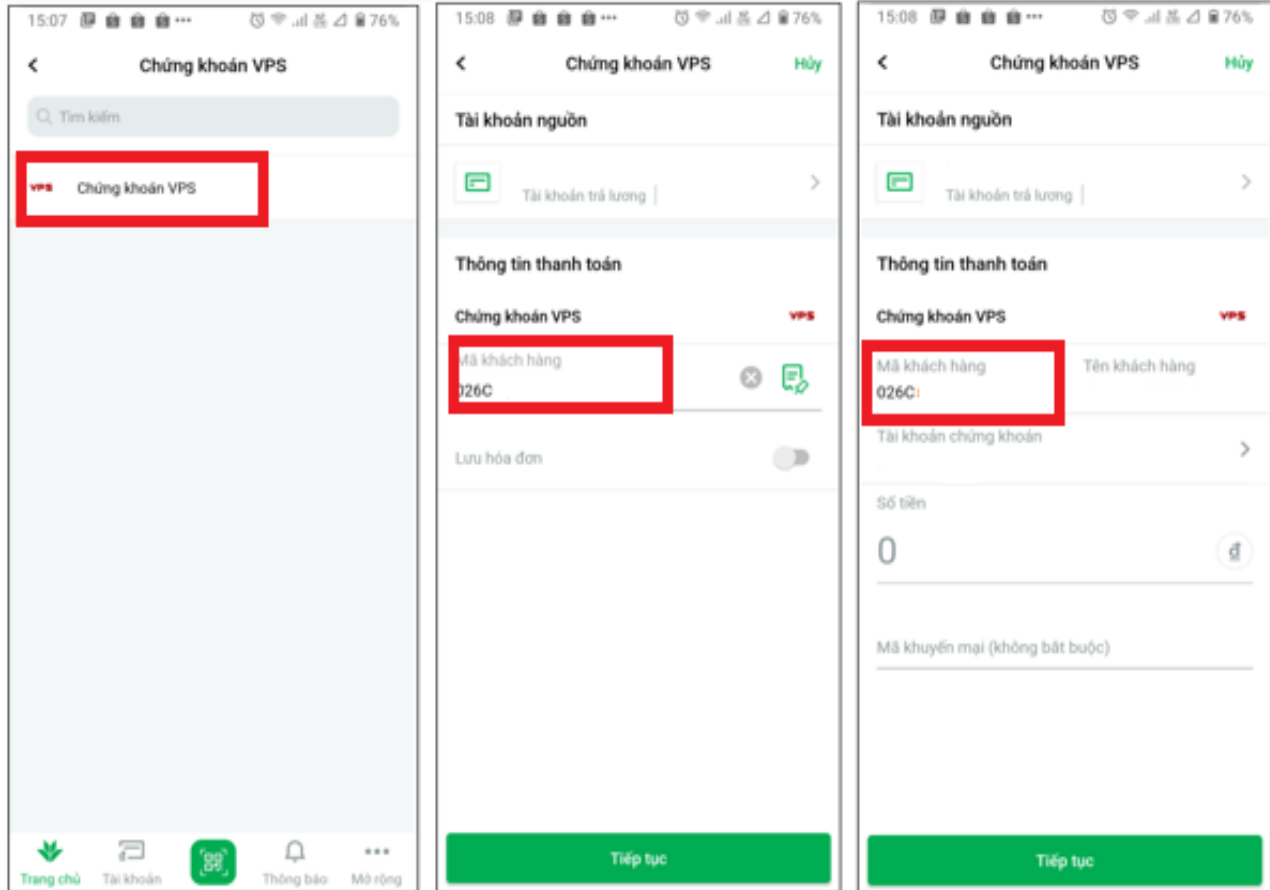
15:07 76%

Chứng khoán VPS

Tìm kiếm

VPS Chứng khoán VPS

Trang chủ Tài khoản Thông báo Mở rộng

15:08 76%

Chứng khoán VPS Hủy

Tài khoản nguồn

Tài khoản trả lương

Thông tin thanh toán

Chứng khoán VPS VPS

Mã khách hàng
026C

Lưu hóa đơn

Tiếp tục

15:08 76%

Chứng khoán VPS Hủy

Tài khoản nguồn

Tài khoản trả lương

Thông tin thanh toán

Chứng khoán VPS VPS

Mã khách hàng
026C

Tên khách hàng

Tài khoản chứng khoán

Số tiền
0 đ

Mã khuyến mại (không bắt buộc)

Tiếp tục